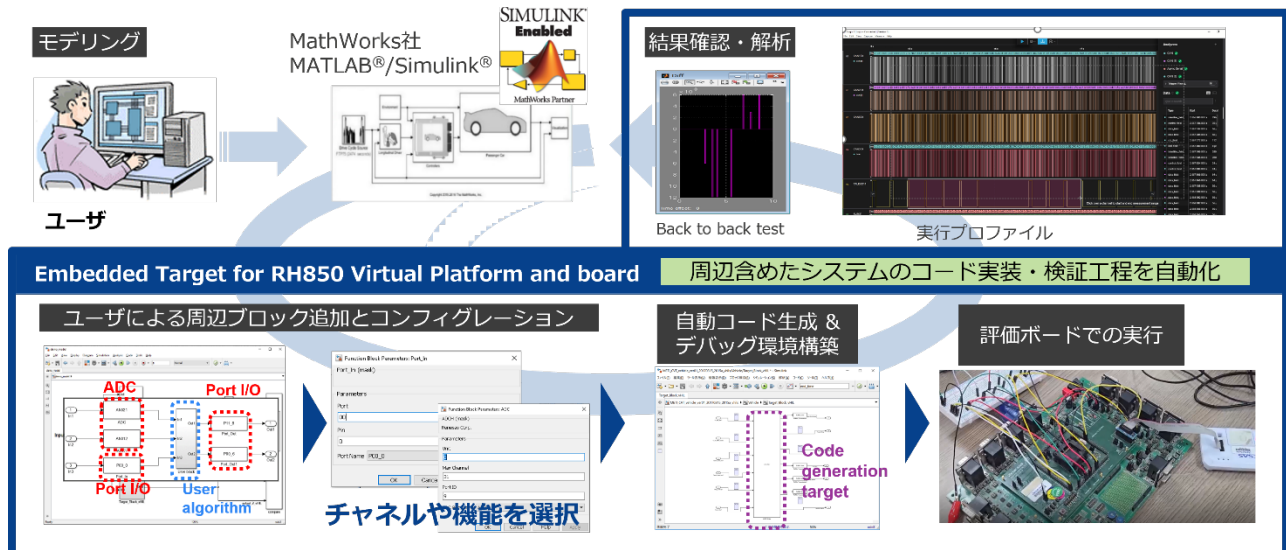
モデリング

ユーザ

MathWorks社
MATLAB®/Simulink®

SIMULINK
Enabled
MathWorks Partner

結果確認・解析

Back to back test

実行プロファイル

Embedded Target for RH850 Virtual Platform and board

周辺含めたシステムのコード実装・検証工程を自動化

ユーザによる周辺ブロック追加とコンフィグレーション

ADC

Port I/O

Port I/O

User algorithm

Function Block Parameters: Port_In

Parameters

Port

Pin

Port Name

OK

Cancel

Function Block Parameters: ADC

Parameters

チャネルや機能を選択

自動コード生成 &
デバッグ環境構築

Code generation target

評価ボードでの実行